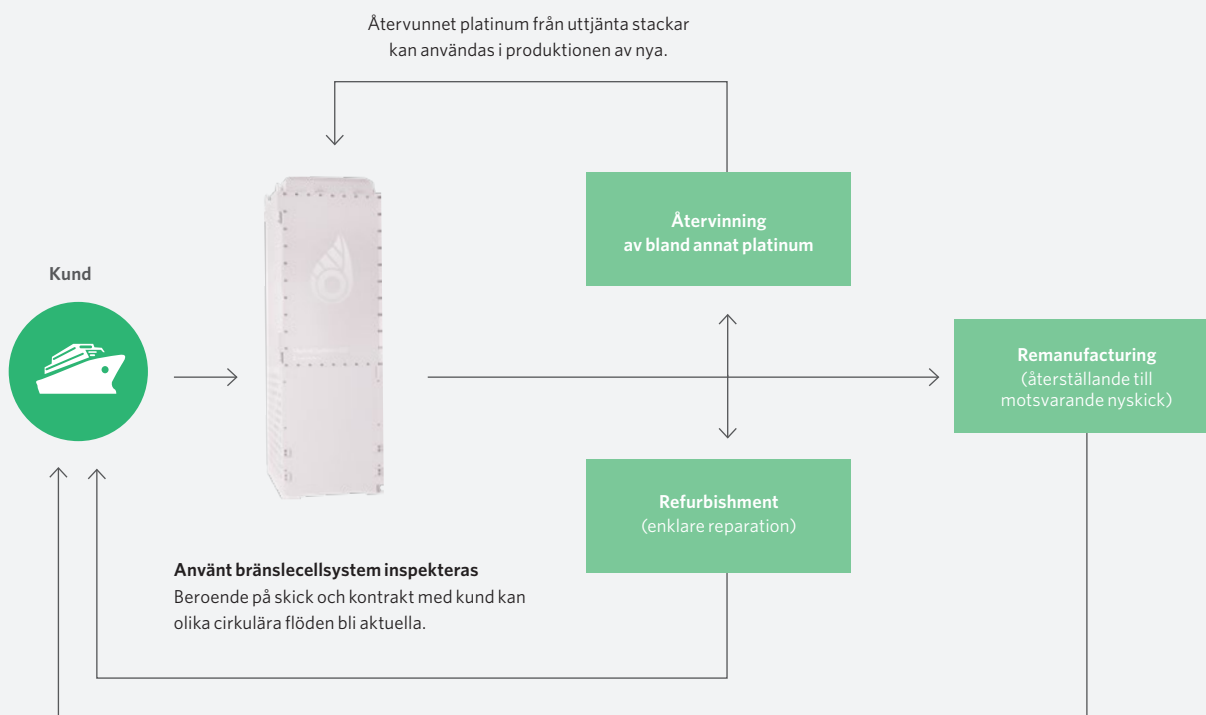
Återvunnet platinum från uttjänta stackar kan användas i produktionen av nya.

Kund

Återvinning av bland annat platinum

Remanufacturing (återställande till motsvarande nyskick)

Refurbishment (enklare reparation)

Använt bränslecellsystem inspekteras
Beroende på skick och kontrakt med kund kan olika cirkulära flöden bli aktuella.